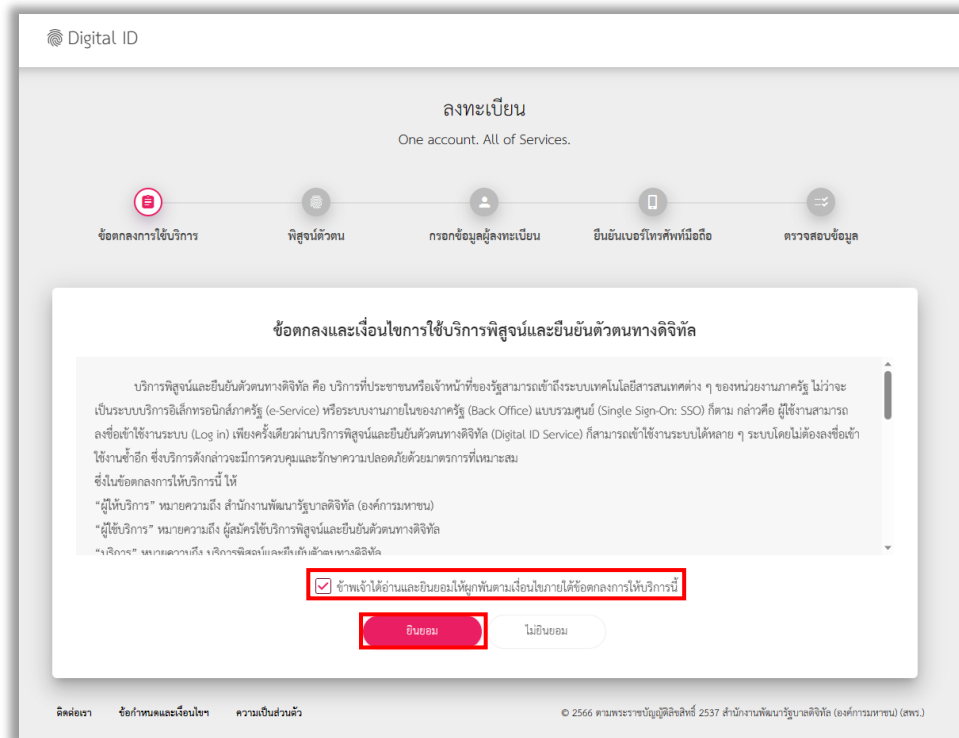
Digital ID

ลงทะเบียน

One account. All of Services.

ข้อตกลงการใช้บริการ

พิสูจน์ตัวตน

กรอกข้อมูลผู้ลงทะเบียน

ยืนยันเบอร์โทรศัพท์มือถือ

ตรวจสอบข้อมูล

ข้อตกลงและเงื่อนไขการใช้บริการพิสูจน์และยืนยันตัวตนทางดิจิทัล

บริการพิสูจน์และยืนยันตัวตนทางดิจิทัล คือ บริการที่ประชาชนหรือเจ้าหน้าที่ของรัฐสามารถเข้าถึงระบบเทคโนโลยีสารสนเทศต่าง ๆ ของหน่วยงานภาครัฐ ไม่ว่าจะเป็นระบบบริการอิเล็กทรอนิกส์ภาครัฐ (e-Service) หรือระบบงานภายในของภาครัฐ (Back Office) แบบรวมศูนย์ (Single Sign-On: SSO) ก็ตาม กล่าวคือ ผู้ใช้งานสามารถลงชื่อเข้าใช้งานระบบ (Log in) เพียงครั้งเดียวผ่านบริการพิสูจน์และยืนยันตัวตนทางดิจิทัล (Digital ID Service) ก็สามารถเข้าใช้งานระบบได้หลาย ๆ ระบบโดยไม่ต้องลงชื่อเข้าใช้งานซ้ำอีก ซึ่งบริการดังกล่าวจะมีการควบคุมและรักษาความปลอดภัยด้วยมาตรการที่เหมาะสม

ซึ่งในข้อตกลงการให้บริการนี้ ให้

"ผู้ให้บริการ" หมายความถึง สำนักงานพัฒนารัฐบาลดิจิทัล (องค์การมหาชน)

"ผู้ใช้บริการ" หมายความถึง ผู้สมัครใช้บริการพิสูจน์และยืนยันตัวตนทางดิจิทัล

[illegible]

ข้าพเจ้าได้อ่านและยินยอมให้ผูกพันตามเงื่อนไขภายใต้ข้อตกลงการให้บริการนี้

ยินยอม

ไม่ยินยอม

ติดต่อเรา

ข้อกำหนดและเงื่อนไข

ความเป็นส่วนตัว

© 2566 ตามพระราชบัญญัติลิขสิทธิ์ 2537 สำนักงานพัฒนารัฐบาลดิจิทัล (องค์การมหาชน) (สพร.)